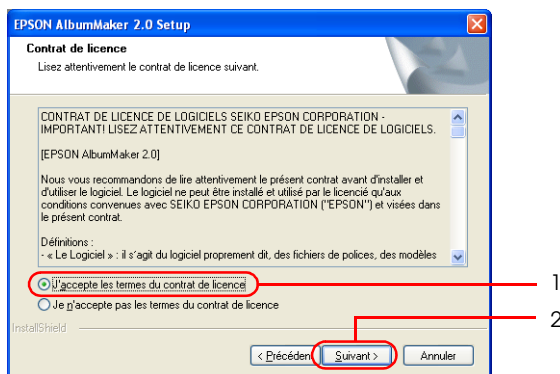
EPSON AlbumMaker 2.0 Setup

Contrat de licence

Lisez attentivement le contrat de licence suivant.

CONTRAT DE LICENCE DE LOGICIELS SEIKO EPSON CORPORATION - IMPORTANT! LISEZ ATTENTIVEMENT CE CONTRAT DE LICENCE DE LOGICIELS.

[EPSON AlbumMaker 2.0]

Nous vous recommandons de lire attentivement le présent contrat avant d'installer et d'utiliser le logiciel. Le logiciel ne peut être installé et utilisé par le licencié qu'aux conditions convenues avec SEIKO EPSON CORPORATION ("EPSON") et visées dans le présent contrat.

Définitions :
- « Le Logiciel » : il s'agit du logiciel proprement dit, des fichiers de polices, des modèles

J'accepte les termes du contrat de licence

Je n'accepte pas les termes du contrat de licence

InstallShield

< Précédent

Suivant >

Annuler

1

2